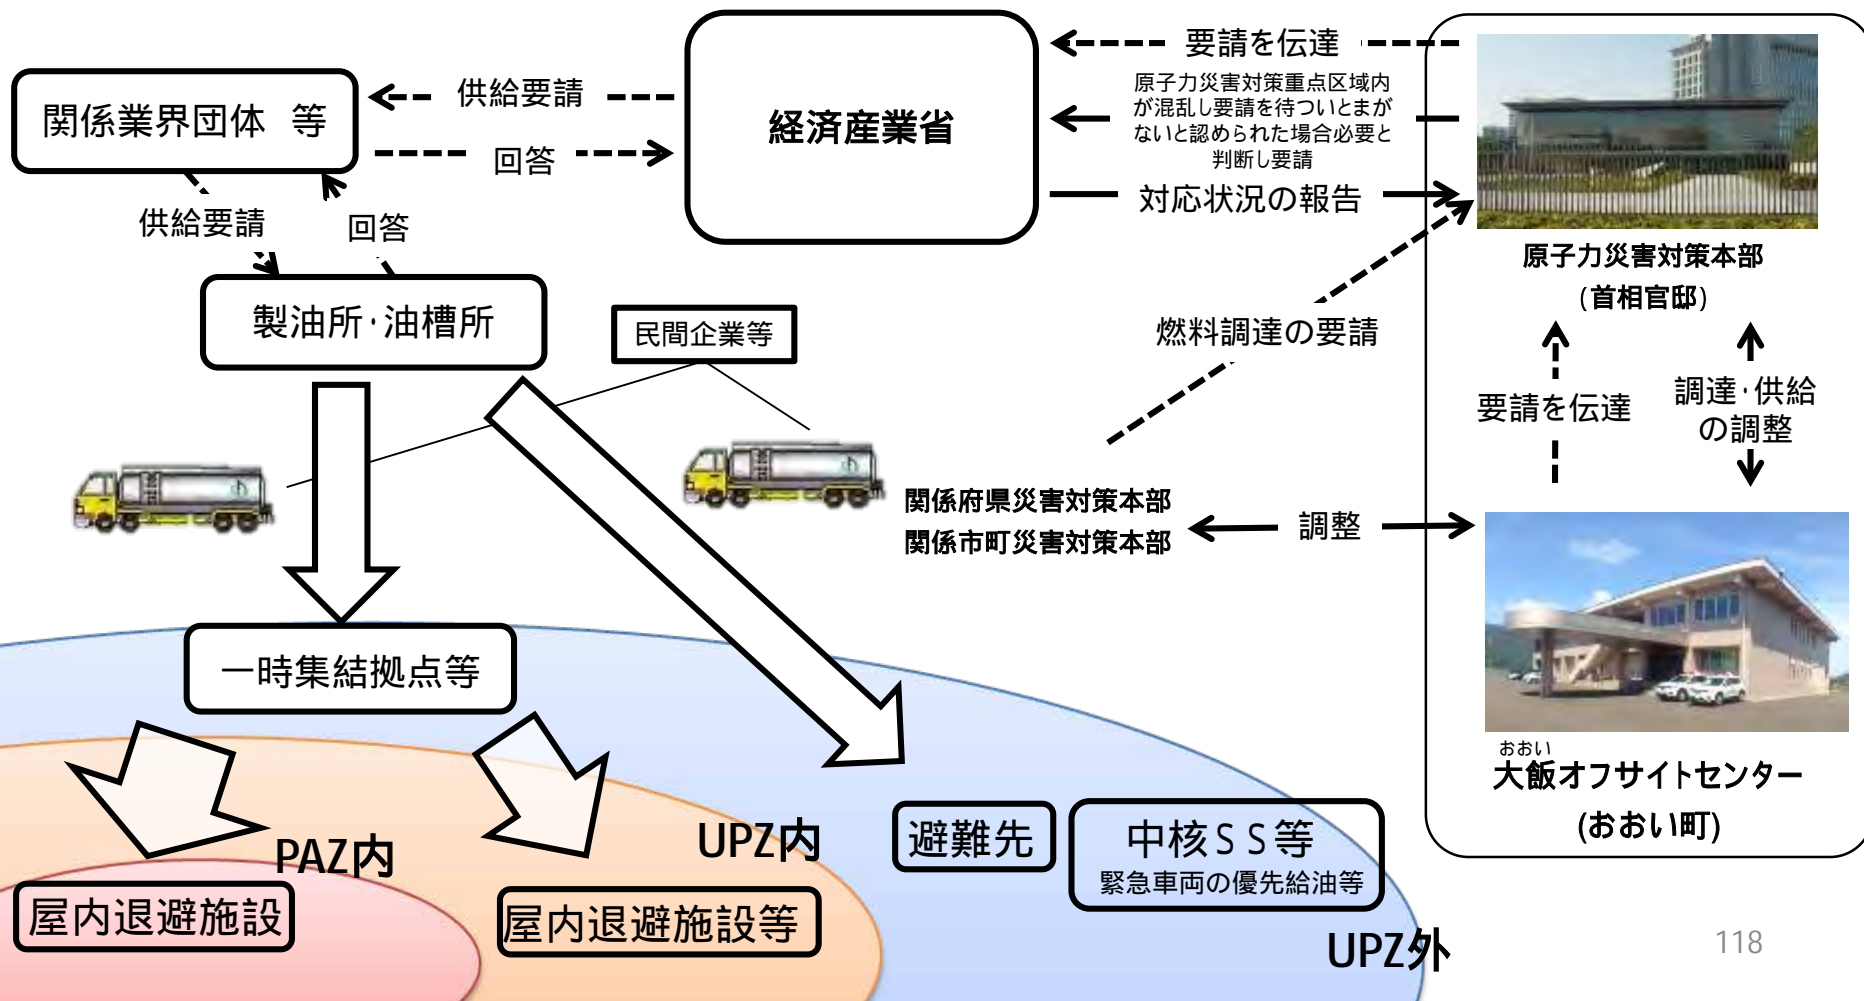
関係業界団体　等

供給要請

回答

経済産業省

要請を伝達

原子力災害対策重点区域内が混乱し要請を待ついとまがないと認められた場合必要と判断し要請

対応状況の報告

供給要請

回答

製油所·油槽所

民間企業等

燃料調達の要請

原子力災害対策本部
（首相官邸）

要請を伝達

調達·供給の調整

関係府県災害対策本部
関係市町災害対策本部

調整

一時集結拠点等

おおい
大飯オフサイトセンター
（おおい町）

PAZ内

UPZ内

避難先

中核ＳＳ等
緊急車両の優先給油等

屋内退避施設

屋内退避施設等

UPZ外

118